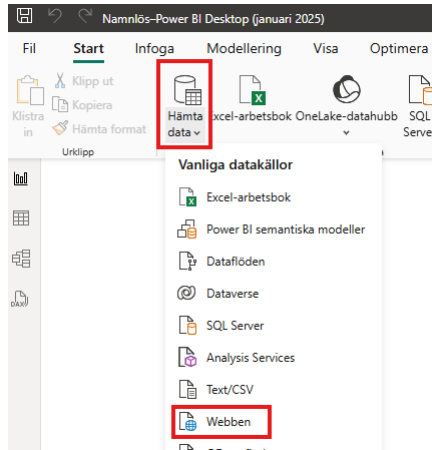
Namnlös–Power BI Desktop (januari 2025)

Fil Start Infoga Modellering Visa Optimera

Klistra in
Klipp ut
Kopiera
Hämta format
Urklipp

Hämta data

Excel-arbetsbok

OneLake-datahubb

SQL Server

Vanliga datakällor

Excel-arbetsbok

Power BI semantiska modeller

Dataflöden

Dataverse

SQL Server

Analysis Services

Text/CSV

Webben

DAX